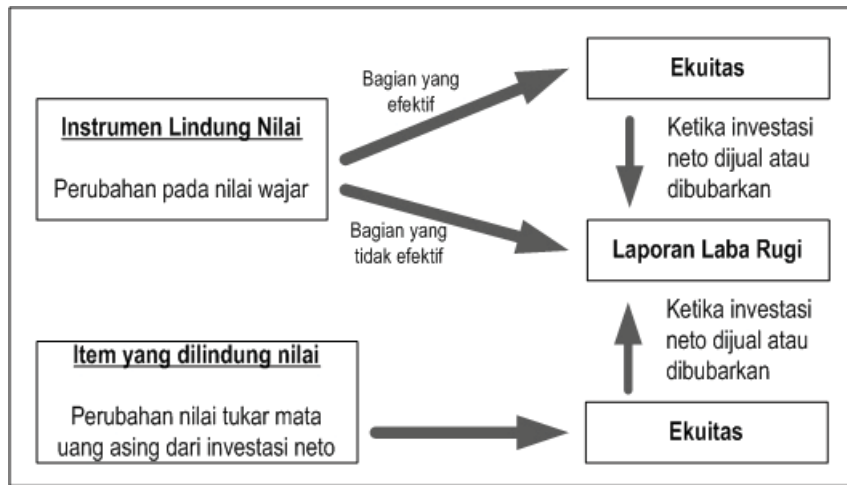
Instrumen Lindung Nilai

Perubahan pada nilai wajar

Bagian yang efektif

Bagian yang tidak efektif

Ekuitas

Ketika investasi neto dijual atau dibubarkan

Laporan Laba Rugi

Ketika investasi neto dijual atau dibubarkan

Item yang dilindung nilai

Perubahan nilai tukar mata uang asing dari investasi neto

Ekuitas